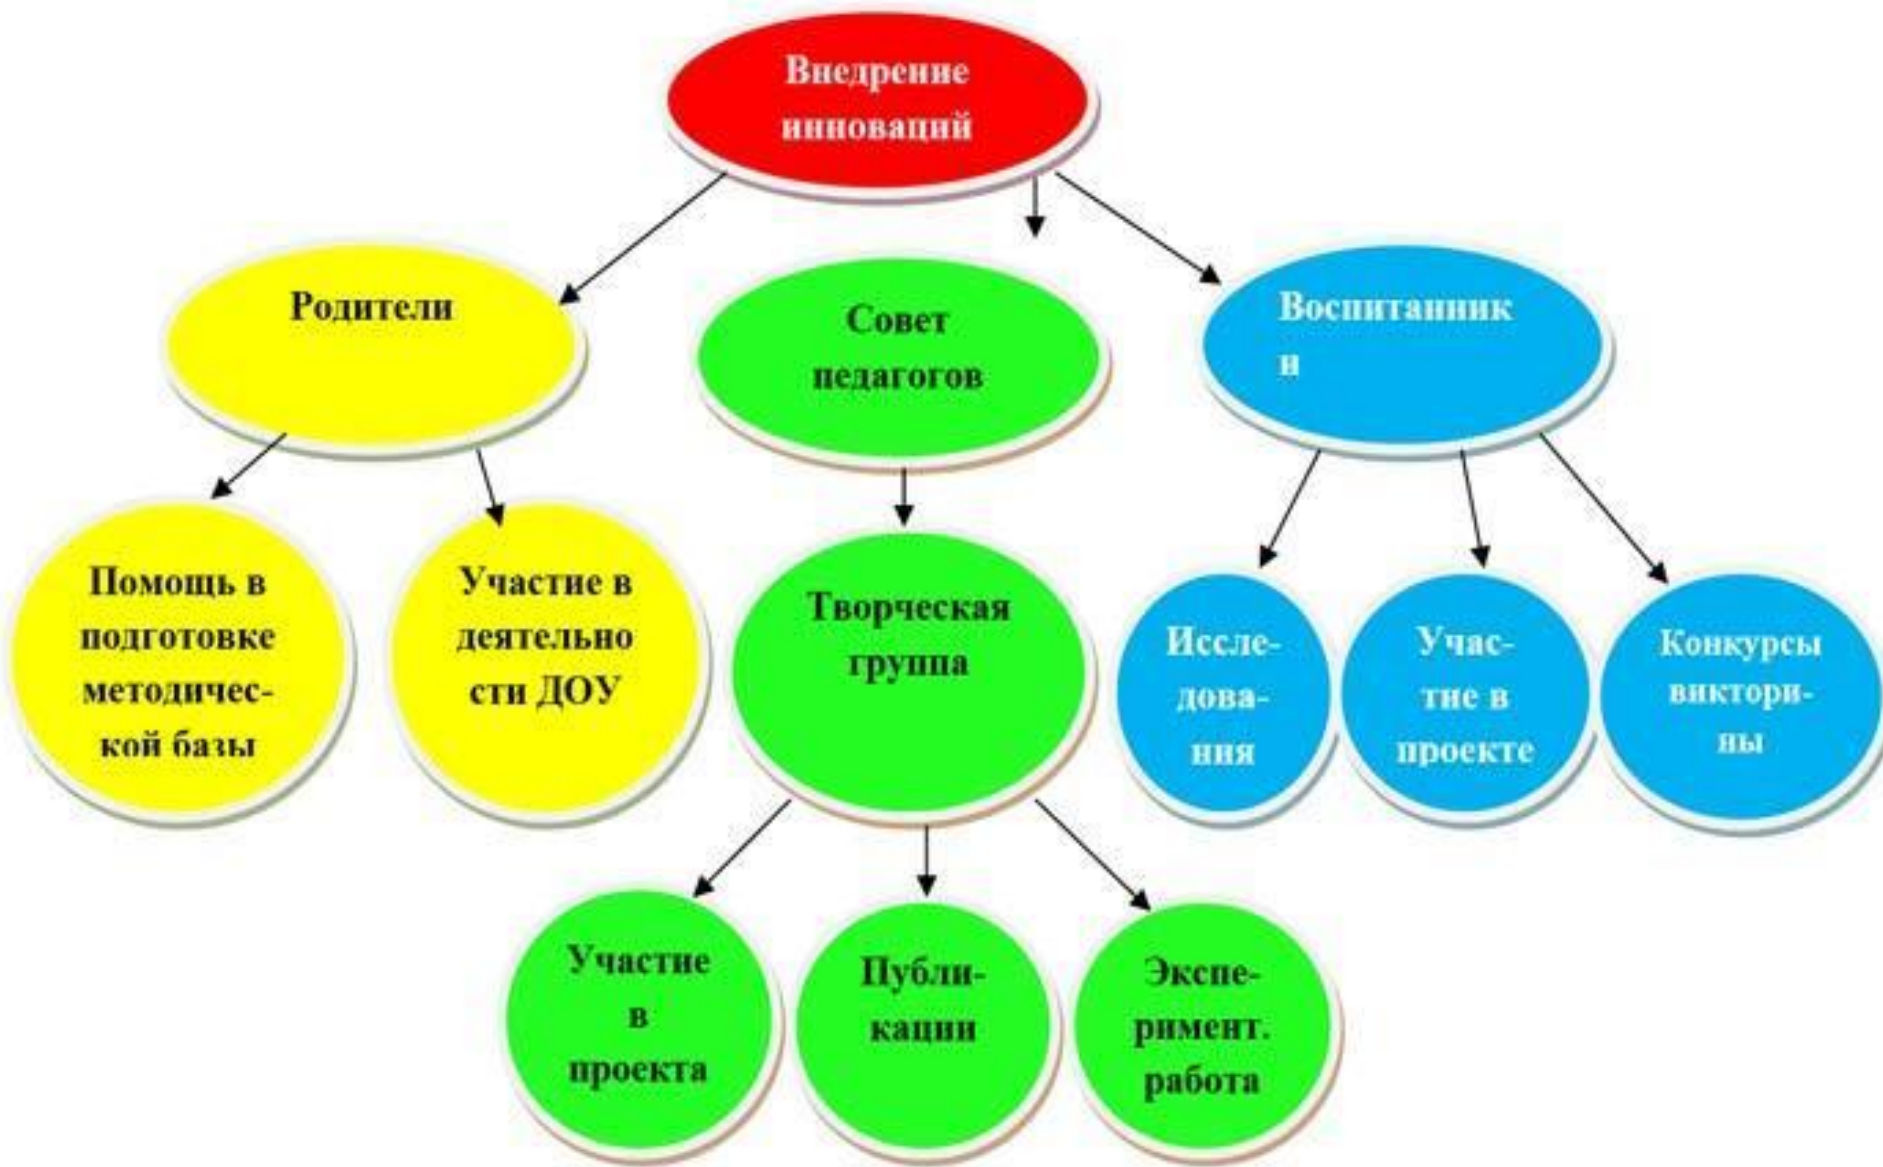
Внедрение инноваций

Родители

Совет педагогов

Воспитанник и

Помощь в подготовке методической базы

Участие в деятельности ДОУ

Творческая группа

Иссле-дова-ния

Учас-тие в проекте

Конкурсы виктори-ны

Участие в проекта

Публи-кации

Экспе-римент. работа